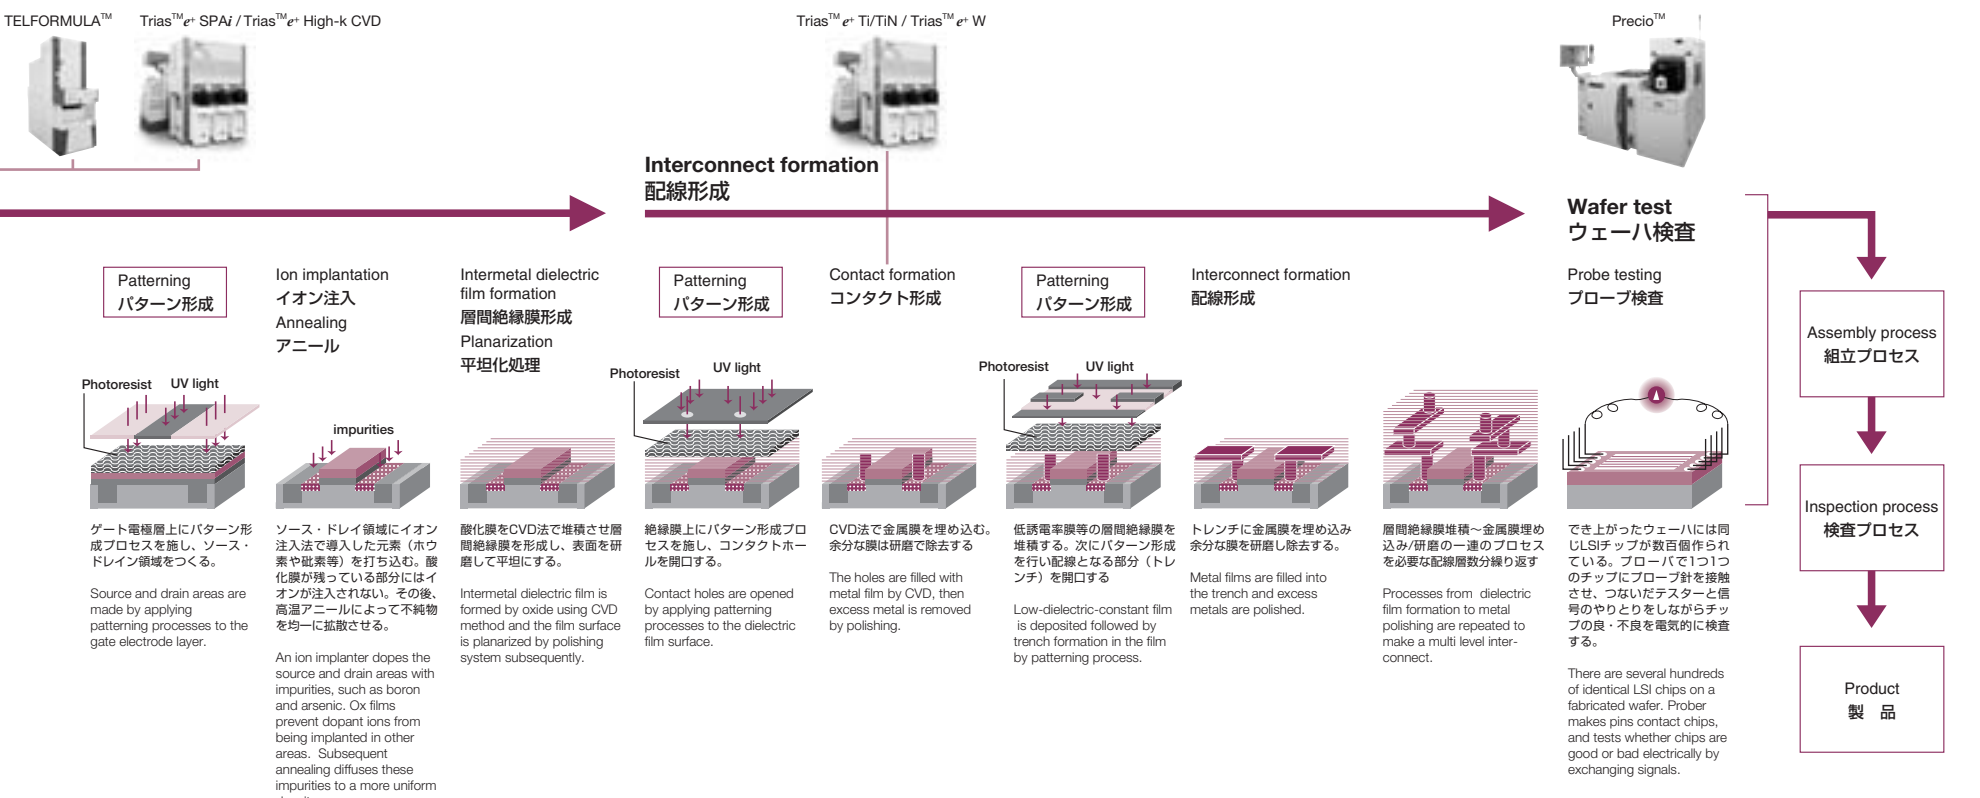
TELFORMULA™ Trias™e+ SPAi / Trias™e+ High-k CVD

Trias™e+ Ti/TiN / Trias™e+ W

Precio™

Interconnect formation
配線形成

Wafer test
ウェーハ検査

Patterning
パターン形成

Ion implantation
イオン注入
Annealing
アニール

Intermetal dielectric film formation
層間絶縁膜形成
Planarization
平坦化処理

Patterning
パターン形成

Contact formation
コンタクト形成

Patterning
パターン形成

Interconnect formation
配線形成

Probe testing
プローブ検査

Assembly process
組立プロセス

Inspection process
検査プロセス

Product
製 品

Photoresist UV light

impurities

Photoresist UV light

Photoresist UV light

ゲート電極層上にパターン形成プロセスを施し、ソース・ドレイン領域をつくる。

Source and drain areas are made by applying patterning processes to the gate electrode layer.

ソース・ドレイ領域にイオン注入法で導入した元素（ホウ素や砒素等）を打ち込む。酸化膜が残っている部分にはイオンが注入されない。その後、高温アニールによって不純物を均一に拡散させる。

An ion implanter dopes the source and drain areas with impurities, such as boron and arsenic. Ox films prevent dopant ions from being implanted in other areas. Subsequent annealing diffuses these impurities to a more uniform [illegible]

酸化膜をCVD法で堆積させ層間絶縁膜を形成し、表面を研磨して平坦にする。

Intermetal dielectric film is formed by oxide using CVD method and the film surface is planarized by polishing system subsequently.

絶縁膜上にパターン形成プロセスを施し、コンタクトホールを開口する。

Contact holes are opened by applying patterning processes to the dielectric film surface.

CVD法で金属膜を埋め込む。余分な膜は研磨で除去する

The holes are filled with metal film by CVD, then excess metal is removed by polishing.

低誘電率膜等の層間絶縁膜を堆積する。次にパターン形成を行い配線となる部分（トレンチ）を開口する

Low-dielectric-constant film is deposited followed by trench formation in the film by patterning process.

トレンチに金属膜を埋め込み余分な膜を研磨し除去する。

Metal films are filled into the trench and excess metals are polished.

層間絶縁膜堆積～金属膜埋め込み/研磨の一連のプロセスを必要な配線層数分繰り返す

Processes from dielectric film formation to metal polishing are repeated to make a multi level inter-connect.

でき上がったウェーハには同じLSIチップが数百個作られている。プローバで1つ1つのチップにプローブ針を接触させ、つないだテスターと信号のやりとりをしながらチップの良・不良を電気的に検査する。

There are several hundreds of identical LSI chips on a fabricated wafer. Prober makes pins contact chips, and tests whether chips are good or bad electrically by exchanging signals.